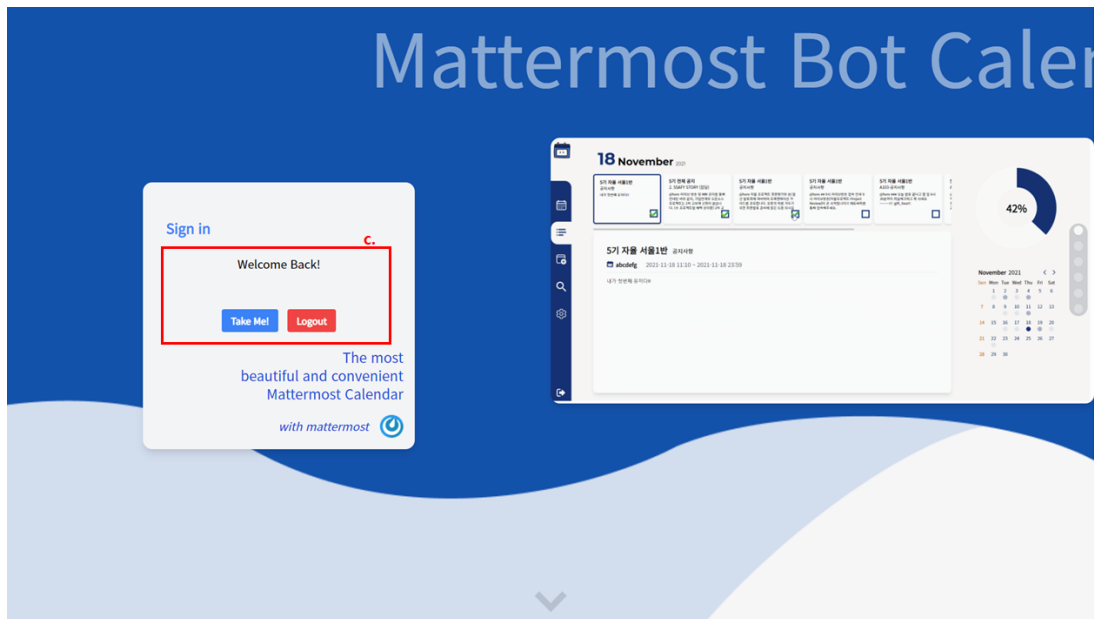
Mattermost Bot Caler

Sign in

c.

Welcome Back!

Take Me! Logout

The most beautiful and convenient Mattermost Calendar

with mattermost

18 November 2021

5기 자율 서울1반
5기 전체 공지
5기 자율 서울1반
5기 자율 서울1반
5기 자율 서울1반

42%

5기 자율 서울1반 공지사항

abcdefg 2021-11-18 11:10 ~ 2021-11-18 23:59

November 2021

| Sun | Mon | Tue | Wed | Thu | Fri | Sat |
|---|---|---|---|---|---|---|
| | 1 | 2 | 3 | 4 | 5 | 6 |
| 7 | 8 | 9 | 10 | 11 | 12 | 13 |
| 14 | 15 | 16 | 17 | 18 | 19 | 20 |
| 21 | 22 | 23 | 24 | 25 | 26 | 27 |
| 28 | 29 | 30 | | | | |